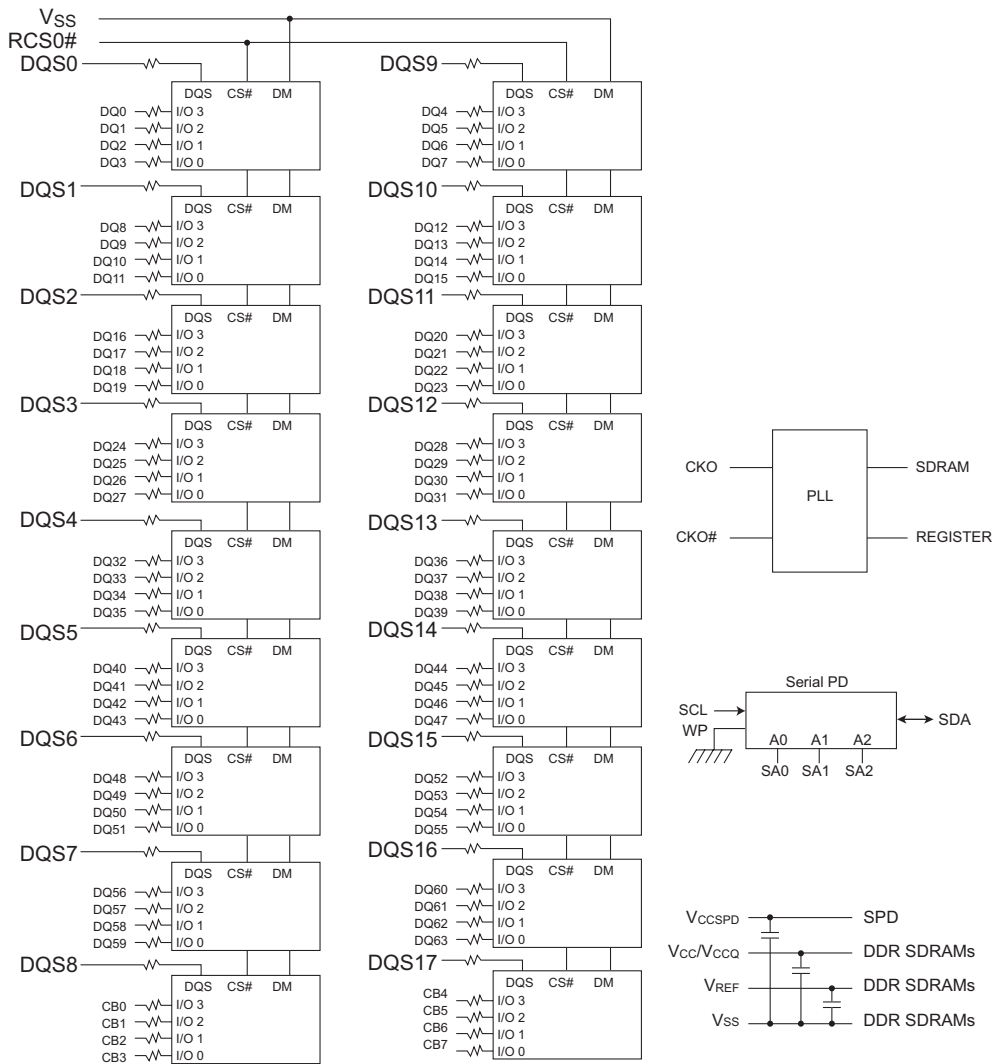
$V_{SS}$
RCS0#
DQS0
DQS CS# DM
DQ0 I/O 3
DQ1 I/O 2
DQ2 I/O 1
DQ3 I/O 0
DQS1
DQS CS# DM
DQ8 I/O 3
DQ9 I/O 2
DQ10 I/O 1
DQ11 I/O 0
DQS2
DQS CS# DM
DQ16 I/O 3
DQ17 I/O 2
DQ18 I/O 1
DQ19 I/O 0
DQS3
DQS CS# DM
DQ24 I/O 3
DQ25 I/O 2
DQ26 I/O 1
DQ27 I/O 0
DQS4
DQS CS# DM
DQ32 I/O 3
DQ33 I/O 2
DQ34 I/O 1
DQ35 I/O 0
DQS5
DQS CS# DM
DQ40 I/O 3
DQ41 I/O 2
DQ42 I/O 1
DQ43 I/O 0
DQS6
DQS CS# DM
DQ48 I/O 3
DQ49 I/O 2
DQ50 I/O 1
DQ51 I/O 0
DQS7
DQS CS# DM
DQ56 I/O 3
DQ57 I/O 2
DQ58 I/O 1
DQ59 I/O 0
DQS8
DQS CS# DM
CB0 I/O 3
CB1 I/O 2
CB2 I/O 1
CB3 I/O 0

DQS9
DQS CS# DM
DQ4 I/O 3
DQ5 I/O 2
DQ6 I/O 1
DQ7 I/O 0
DQS10
DQS CS# DM
DQ12 I/O 3
DQ13 I/O 2
DQ14 I/O 1
DQ15 I/O 0
DQS11
DQS CS# DM
DQ20 I/O 3
DQ21 I/O 2
DQ22 I/O 1
DQ23 I/O 0
DQS12
DQS CS# DM
DQ28 I/O 3
DQ29 I/O 2
DQ30 I/O 1
DQ31 I/O 0
DQS13
DQS CS# DM
DQ36 I/O 3
DQ37 I/O 2
DQ38 I/O 1
DQ39 I/O 0
DQS14
DQS CS# DM
DQ44 I/O 3
DQ45 I/O 2
DQ46 I/O 1
DQ47 I/O 0
DQS15
DQS CS# DM
DQ52 I/O 3
DQ53 I/O 2
DQ54 I/O 1
DQ55 I/O 0
DQS16
DQS CS# DM
DQ60 I/O 3
DQ61 I/O 2
DQ62 I/O 1
DQ63 I/O 0
DQS17
DQS CS# DM
CB4 I/O 3
CB5 I/O 2
CB6 I/O 1
CB7 I/O 0

CKO
CKO#
PLL
SDRAM
REGISTER

Serial PD
SCL
WP
A0 A1 A2
SA0 SA1 SA2
SDA

$V_{CCSPD}$ SPD
$V_{CC}/V_{CCQ}$ DDR SDRAMs
$V_{REF}$ DDR SDRAMs
$V_{SS}$ DDR SDRAMs